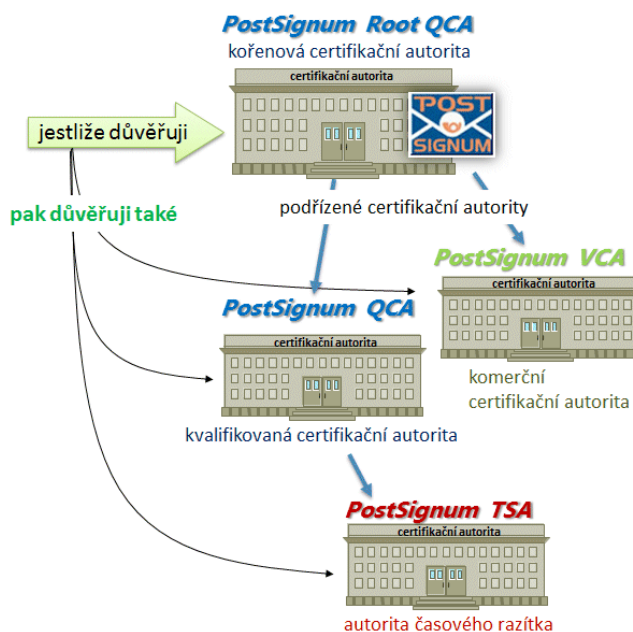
PostSignum Root QCA
kořenová certifikační autorita

certifikační autorita

POST SIGNUM

jestliže důvěřuji

pak důvěřuji také

podřízené certifikační autority

PostSignum VCA

certifikační autorita

komerční certifikační autorita

PostSignum QCA

certifikační autorita

kvalifikovaná certifikační autorita

PostSignum TSA

certifikační autorita

autorita časového razítka